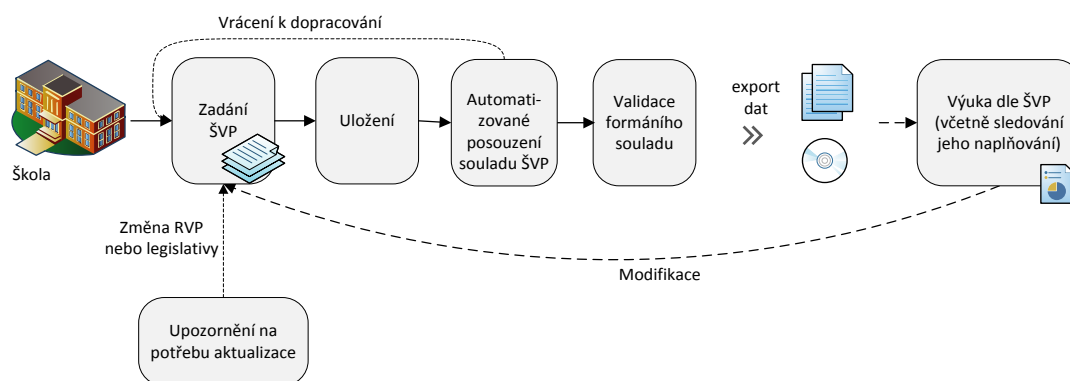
Vrácení k dopracování

Škola

Zadání ŠVP

Uložení

Automatizované posouzení souladu ŠVP

Validace formáního souladu

export dat

Výuka dle ŠVP (včetně sledování jeho naplňování)

Změna RVP nebo legislativy

Modifikace

Upozornění na potřebu aktualizace